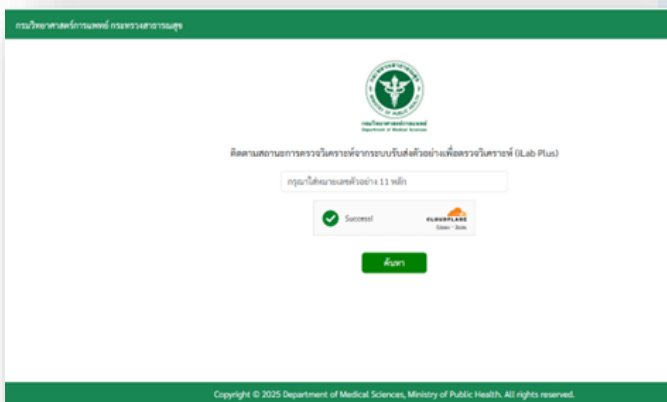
กรมวิทยาศาสตร์การแพทย์ กระทรวงสาธารณสุข

กรมวิทยาศาสตร์การแพทย์
Department of Medical Sciences

ติดตามสถานะการตรวจวิเคราะห์จากระบบรับส่งตัวอย่างเพื่อตรวจวิเคราะห์ (iLab Plus)

กรุณาใส่หมายเลขตัวอย่าง 11 หลัก

Success!

CLOUDFLARE
Privacy • Terms

ค้นหา

Copyright © 2025 Department of Medical Sciences, Ministry of Public Health. All rights reserved.